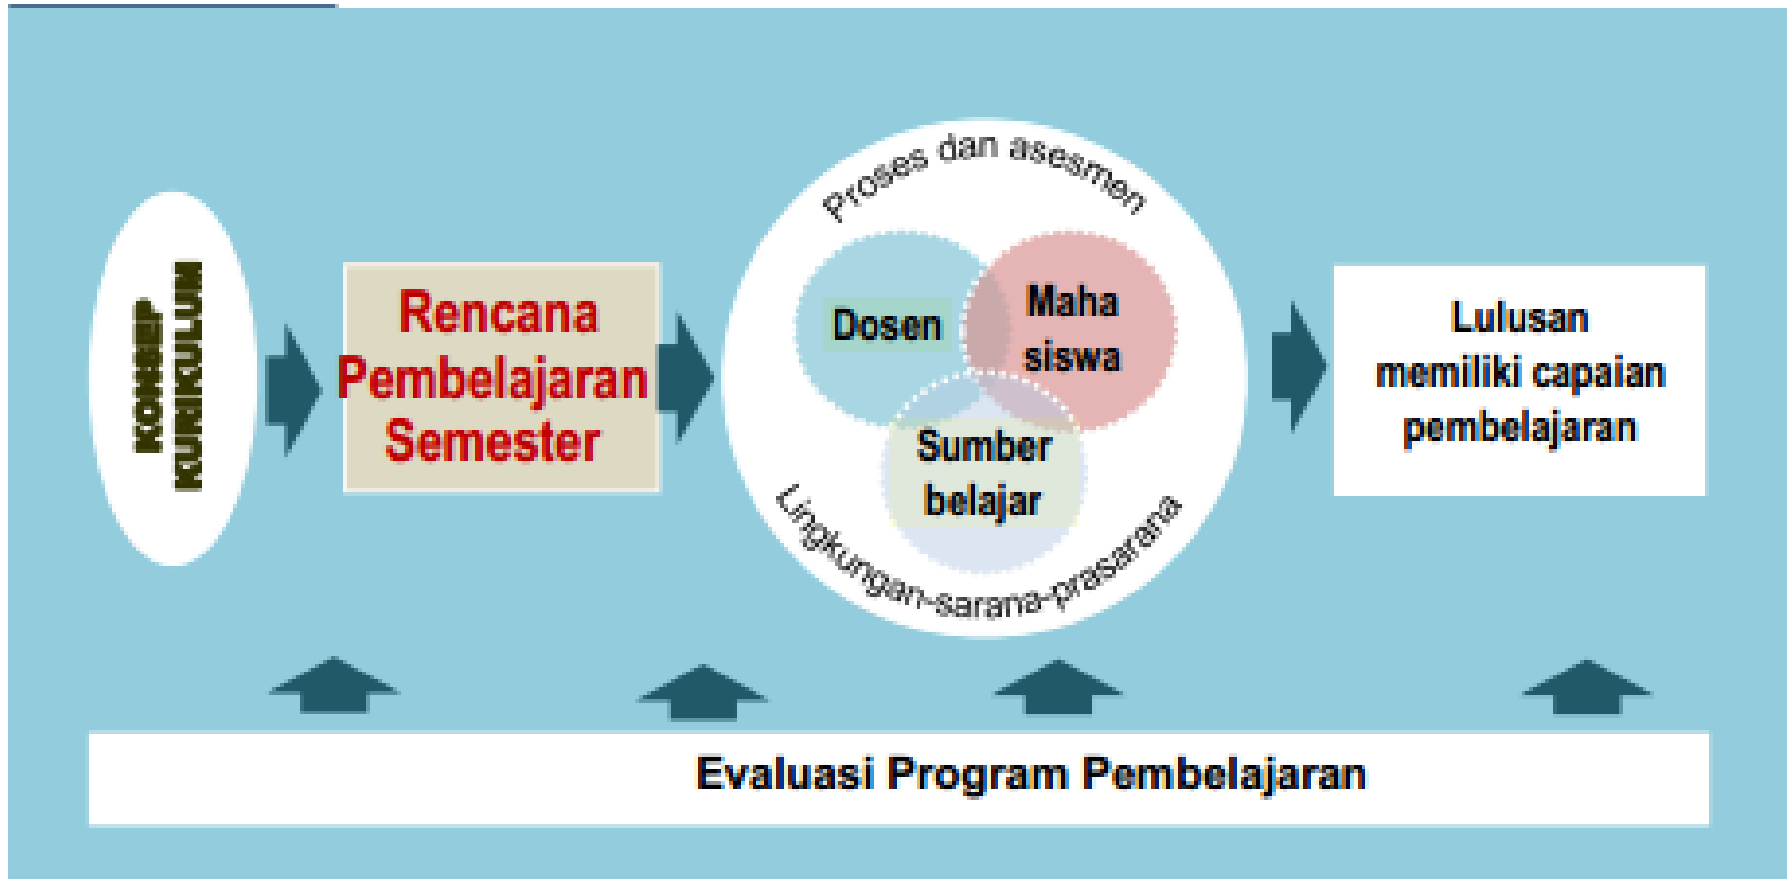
KONSEP KURIKULUM

Rencana Pembelajaran Semester

Proses dan asesmen

Dosen

Maha siswa

Sumber belajar

Lingkungan-sarana-prasarana

Lulusan memiliki capaian pembelajaran

Evaluasi Program Pembelajaran